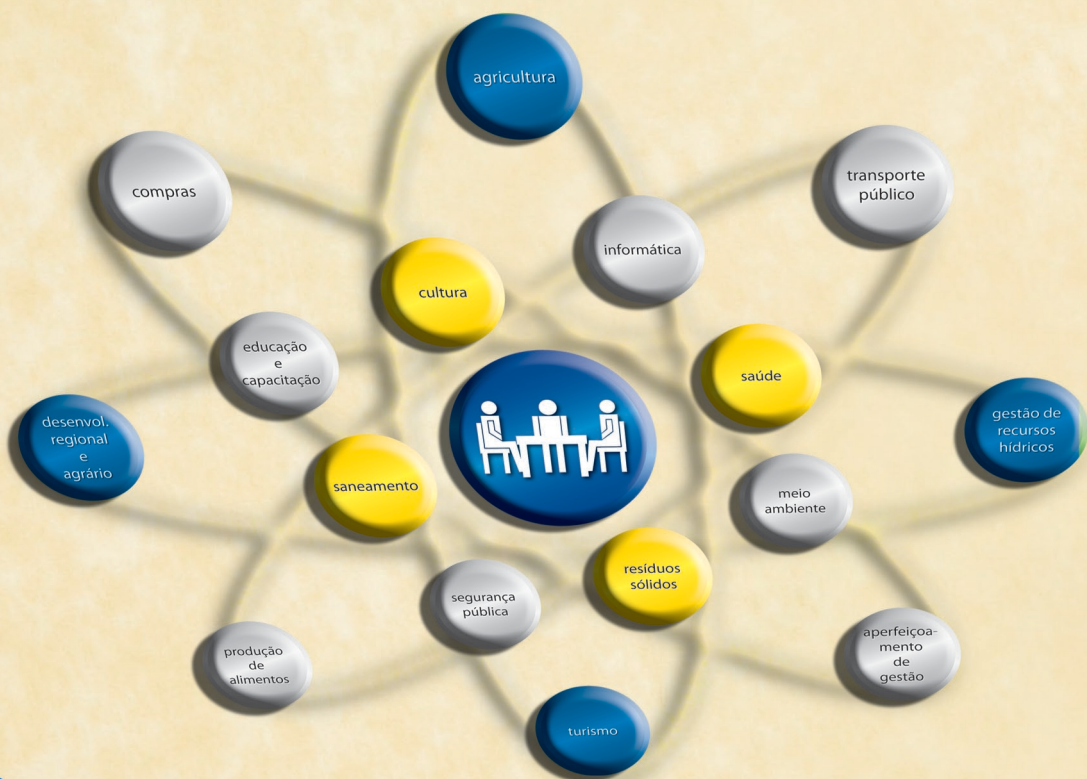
agricultura

compras

transporte público

informática

cultura

educação e capacitação

saúde

desenvol. regional e agrário

gestão de recursos hídricos

saneamento

meio ambiente

resíduos sólidos

segurança pública

produção de alimentos

aperfeiçoamento de gestão

turismo